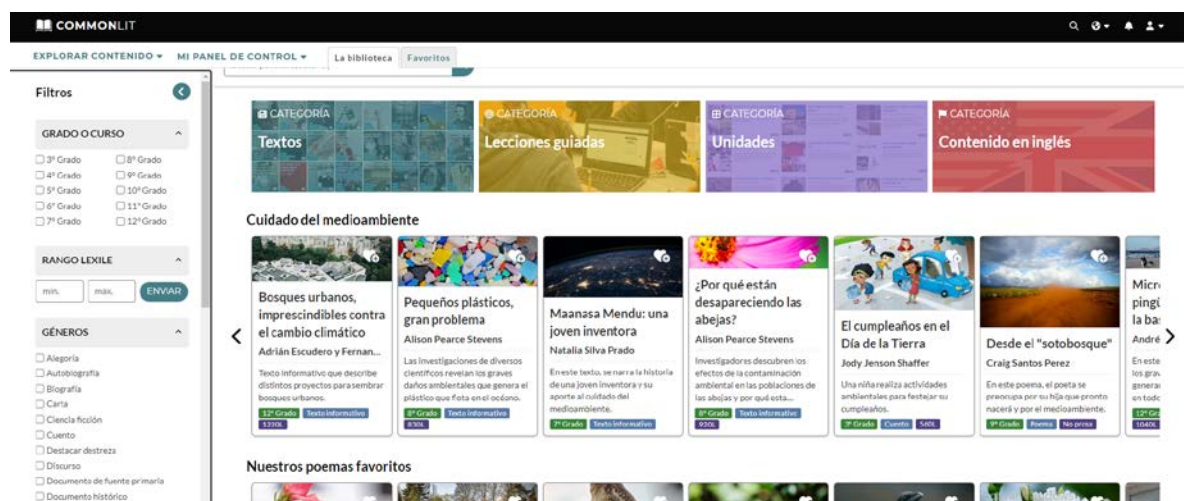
COMMONLIT

EXPLORAR CONTENIDO ▾ MI PANEL DE CONTROL ▾ La biblioteca Favoritos

Filtros

GRADO O CURSO
3° Grado
4° Grado
5° Grado
6° Grado
7° Grado
8° Grado
9° Grado
10° Grado
11° Grado
12° Grado

RANGO LEXILE
min.
max.
ENVIAR

GÉNEROS
Alegoría
Autobiografía
Biografía
Carta
Ciencia ficción
Cuento
Destacar destreza
Discurso
Documento de fuente primaria
Documento histórico

CATEGORÍA
Textos

CATEGORÍA
Lecciones guiadas

CATEGORÍA
Unidades

CATEGORÍA
Contenido en inglés

Cuidado del medioambiente

Bosques urbanos, imprescindibles contra el cambio climático
Adrián Escudero y Fernan...
Texto informativo que describe distintos proyectos para sembrar bosques urbanos.
12° Grado Texto informativo 1220L

Pequeños plásticos, gran problema
Alison Pearce Stevens
Las investigaciones de diversos científicos revelan los graves daños ambientales que genera el plástico que flota en el océano.
8° Grado Texto informativo 830L

Maanasa Mendu: una joven inventora
Natalia Silva Prado
En este texto, se narra la historia de una joven inventora y su aporte al cuidado del medioambiente.
7° Grado Texto informativo

¿Por qué están desapareciendo las abejas?
Alison Pearce Stevens
Investigadores descubren los efectos de la contaminación ambiental en las poblaciones de las abejas y por qué está...
8° Grado Texto informativo 920L

El cumpleaños en el Día de la Tierra
Jody Jenson Shaffer
Una niña realiza actividades ambientales para festejar su cumpleaños.
3° Grado Cuento 560L

Desde el "sotobosque"
Craig Santos Perez
En este poema, el poeta se preocupa por su hija que pronto nacerá y por el medioambiente.
9° Grado Poema No prosa

Micr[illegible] pingü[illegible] la ba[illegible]
André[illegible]
En este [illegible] los grav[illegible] genera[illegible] en todo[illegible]
12° Gra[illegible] 1040L

Nuestros poemas favoritos